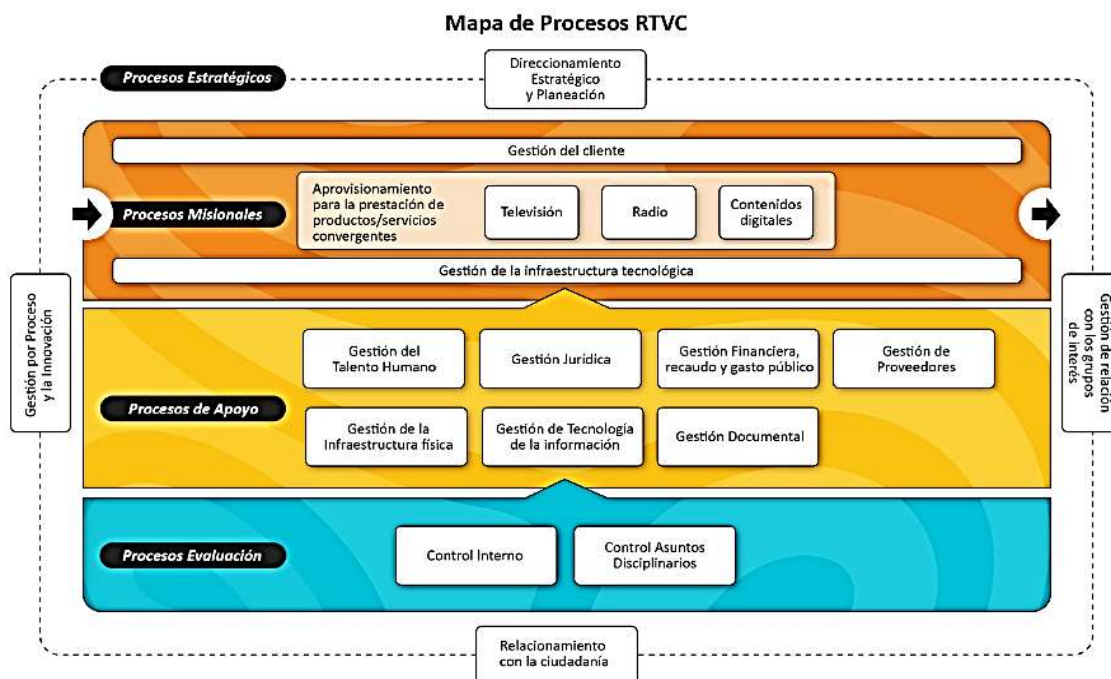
Mapa de Procesos RTVC

Procesos Estratégicos

Direccionamiento Estratégico y Planeación

Gestión del cliente

Procesos Misionales

Aprovisionamiento para la prestación de productos/servicios convergentes

Televisión

Radio

Contenidos digitales

Gestión de la infraestructura tecnológica

Gestión por Proceso y la Innovación

Gestión de relación con los grupos de interés

Gestión del Talento Humano

Gestión Juridica

Gestión Financiera, recaudo y gasto público

Gestión de Proveedores

Procesos de Apoyo

Gestión de la Infraestructura física

Gestión de Tecnología de la información

Gestión Documental

Procesos Evaluación

Control Interno

Control Asuntos Disciplinarios

Relacionamiento con la ciudadanía